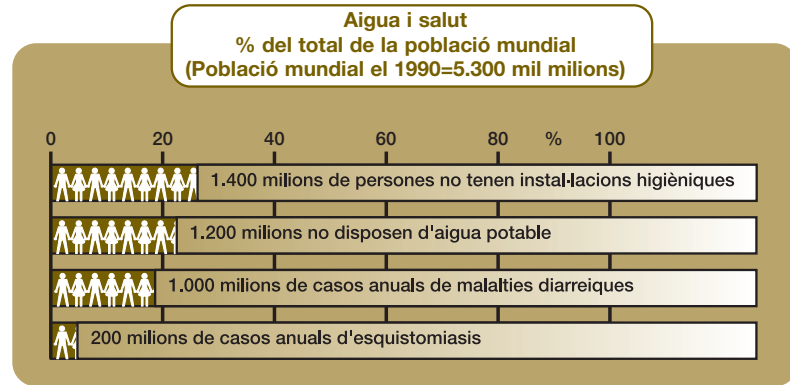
Aigua i salut
% del total de la població mundial
(Població mundial el 1990=5.300 mil milions)

0 20 40 60 80 % 100

1.400 milions de persones no tenen instal·lacions higièniques

1.200 milions no disposen d'aigua potable

1.000 milions de casos anuals de malalties diarreiques

200 milions de casos anuals d'esquistomiasis